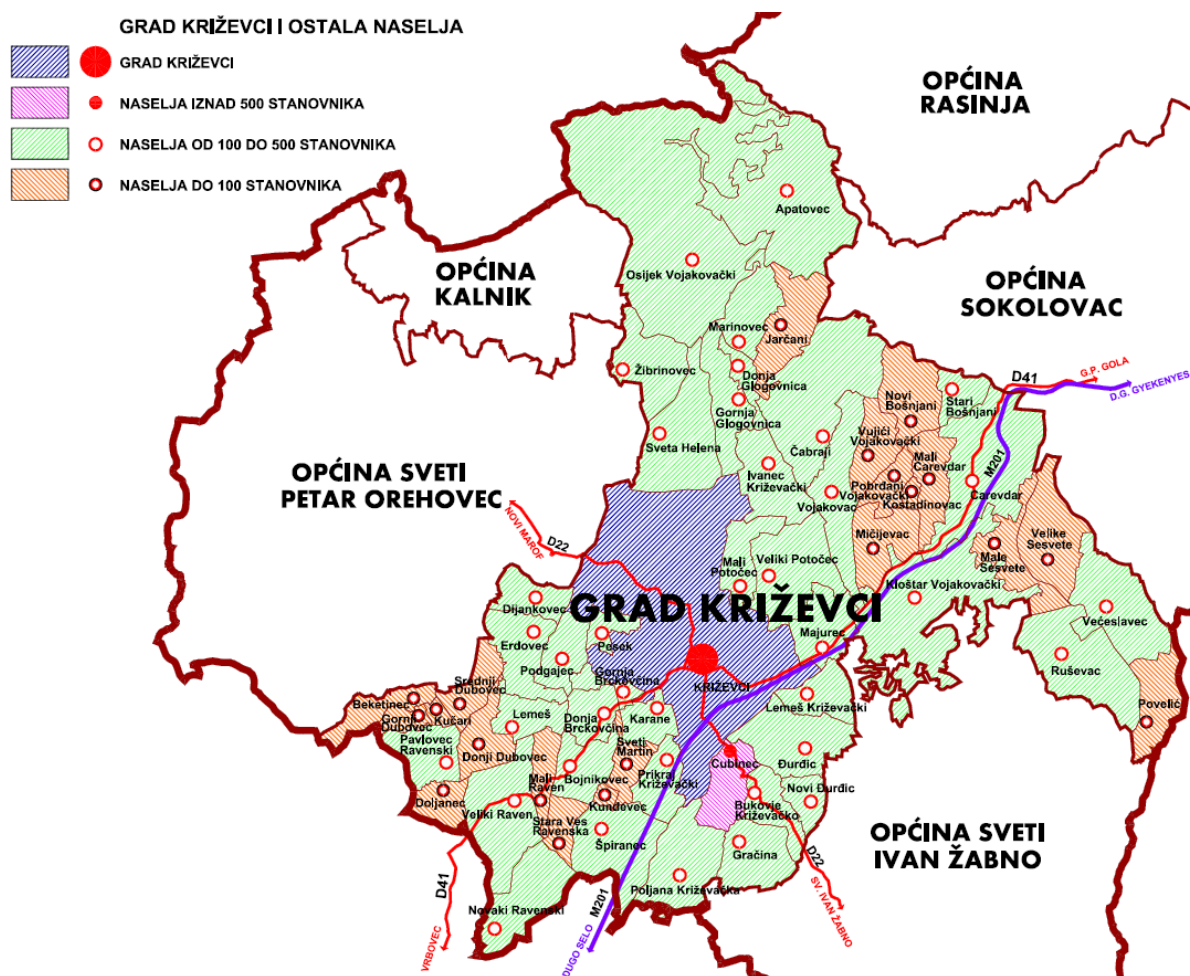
GRAD KRIŽEVCI I OSTALA NASELJA

GRAD KRIŽEVCI

NASELJA IZNAD 500 STANOVNIKA

NASELJA OD 100 DO 500 STANOVNIKA

NASELJA DO 100 STANOVNIKA

OPĆINA RASINJA

OPĆINA KALNIK

OPĆINA SOKOLOVAC

OPĆINA SVETI PETAR OREHOVEC

OPĆINA SVETI IVAN ŽABNO

GRAD KRIŽEVCI

Apatovec
Osijek Vojakovački
Marinovec
Jarčani
Žibrinovec
Donja Glogovnica
Gornja Glogovnica
Sveta Helena
Čabraji
Ivanec Križevački
Novi Bošnjani
Stari Bošnjani
Vujići Vojakovački
Mali Carevdar
Pobrđani Vojakovački
Kostadinovac
Carevdar
Vojakovac
Mičijevac
Velike Sesvete
Male Sesvete
Veliki Potočec
Mali Potočec
Kloštar Vojakovački
Večeslavec
Ruševac
Povelić
Dijankovec
Erdovec
Posek
Podgajec
Gornja Brckovčina
Majurec
Križevci
Srednji Dubovec
Beketinec
Gornji Dubovec
Kučari
Pavlovec Ravenski
Lemeš
Donja Brckovčina
Karane
Lemeš Križevački
Donji Dubovec
Sveti Martin
Cubinec
Đurđic
Mali Raven
Bojnikovec
Prikraj Križevački
Novi Đurđic
Doljanec
Veliki Raven
Kunđevec
Bukovje Križevačko
Stara Ves Ravenska
Špiranec
Gračina
Poljana Križevačka
Novaki Ravenski

D41
G.P. GOLA
D.G. GYEKENYES
M201
D22
NOVI MAROF
D41
VRBOVEC
M201
DUGO SELO
D22
SV. IVAN ŽABNO